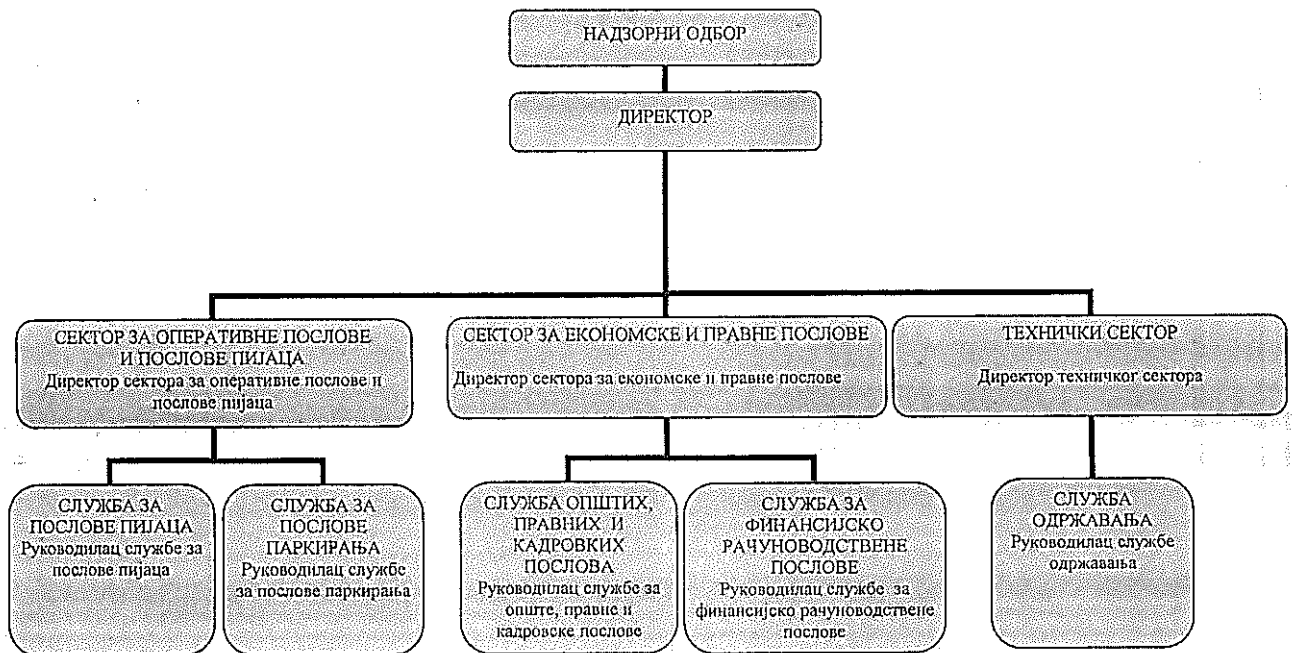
НАДЗОРНИ ОДБОР

ДИРЕКТОР

СЕКТОР ЗА ОПЕРАТИВНЕ ПОСЛОВЕ И ПОСЛОВЕ ПИЈАЦА
Директор сектора за оперативне послове и послове пијаца

СЕКТОР ЗА ЕКОНОМСКЕ И ПРАВНЕ ПОСЛОВЕ
Директор сектора за економске и правне послове

ТЕХНИЧКИ СЕКТОР
Директор техничког сектора

СЛУЖБА ЗА ПОСЛОВЕ ПИЈАЦА
Руководилац службе за послове пијаца

СЛУЖБА ЗА ПОСЛОВЕ ПАРКИРАЊА
Руководилац службе за послове паркирања

СЛУЖБА ОПШТИХ, ПРАВНИХ И КАДРОВКИХ ПОСЛОВА
Руководилац службе за опште, правне и кадровске послове

СЛУЖБА ЗА ФИНАНСИЈСКО РАЧУНОВОДСТВЕНЕ ПОСЛОВЕ
Руководилац службе за финансијско рачуноводствене послове

СЛУЖБА ОДРЖАВАЊА
Руководилац службе одржавања